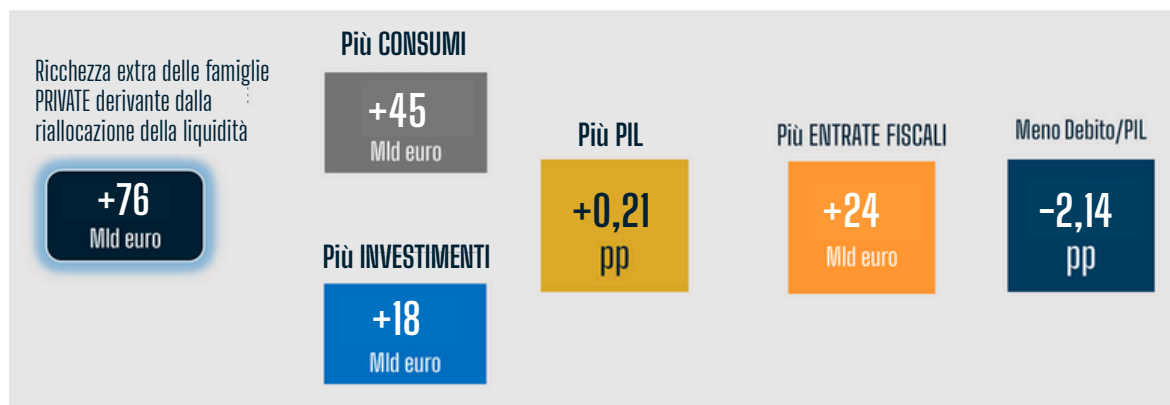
Ricchezza extra delle famiglie PRIVATE derivante dalla riallocazione della liquidità

+76
Mld euro

Più CONSUMI

+45
Mld euro

Più INVESTIMENTI

+18
Mld euro

Più PIL

+0,21
pp

Più ENTRATE FISCALI

+24
Mld euro

Meno Debito/PIL

–2,14
pp